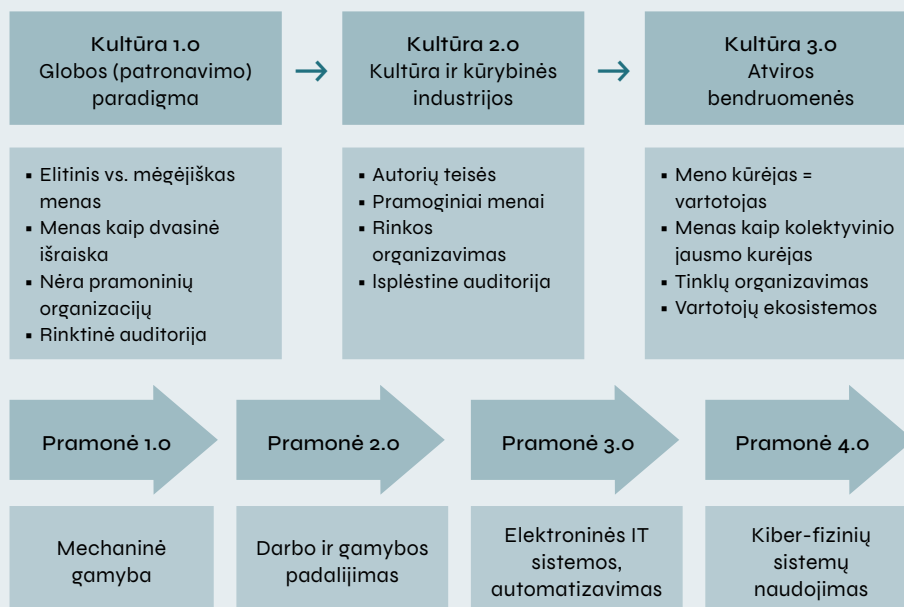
Kultūra 1.0
Globos (patronavimo) paradigma

Kultūra 2.0
Kultūra ir kūrybinės industrijos

Kultūra 3.0
Atviros bendruomenės

- Elitinis vs. mėgėjiškas menas
- Menas kaip dvasinė išraiska
- Nėra pramoninių organizacijų
- Rinktinė auditorija

- Autorių teisės
- Pramoginiai menai
- Rinkos organizavimas
- Isplėstinė auditorija

- Meno kūrėjas = vartotojas
- Menas kaip kolektyvinio jausmo kūrėjas
- Tinklų organizavimas
- Vartotojų ekosistemos

Pramonė 1.0

Pramonė 2.0

Pramonė 3.0

Pramonė 4.0

Mechaninė gamyba

Darbo ir gamybos padalijimas

Elektroninės IT sistemos, automatizavimas

Kiber-fizinių sistemų naudojimas